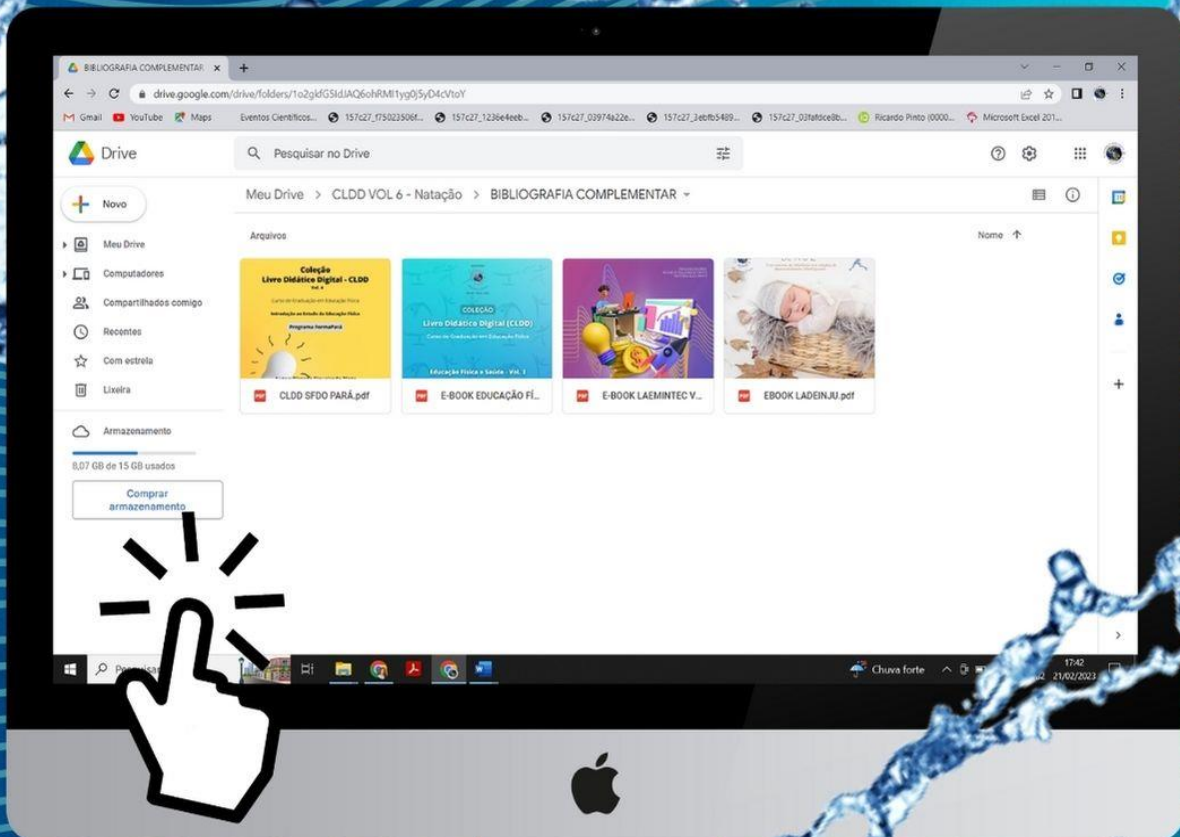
BIBLIOGRAFIA COMPLEMENTAR ×

drive.google.com/drive/folders/1o2gkfG5IdJAQ6ohRMI1yg0j5yD4cVtoY

Gmail YouTube Maps Eventos Científicos... 157c27_f75023506f... 157c27_1236e4eeb... 157c27_03974a22e... 157c27_3ebfb5489... 157c27_03fefdce8b... Ricardo Pinto (0000... Microsoft Excel 201...

Drive

Pesquisar no Drive

Novo

Meu Drive

Computadores

Compartilhados comigo

Recentes

Com estrela

Lixeira

Armazenamento

8,07 GB de 15 GB usados

Comprar armazenamento

Meu Drive > CLDD VOL 6 - Natação > BIBLIOGRAFIA COMPLEMENTAR

Arquivos

Nome

Coleção Livro Didático Digital - CLDD

Programa formaPará

COLEÇÃO Livro Didático Digital (CLDD)

Educação Física e Saúde - Vol. 1

CLDD SFDO PARÁ.pdf

E-BOOK EDUCAÇÃO FÍ...

E-BOOK LAEMINTEC V...

EBOOK LADEINJU.pdf

Pesquisar

Chuva forte

17:42
21/02/2023